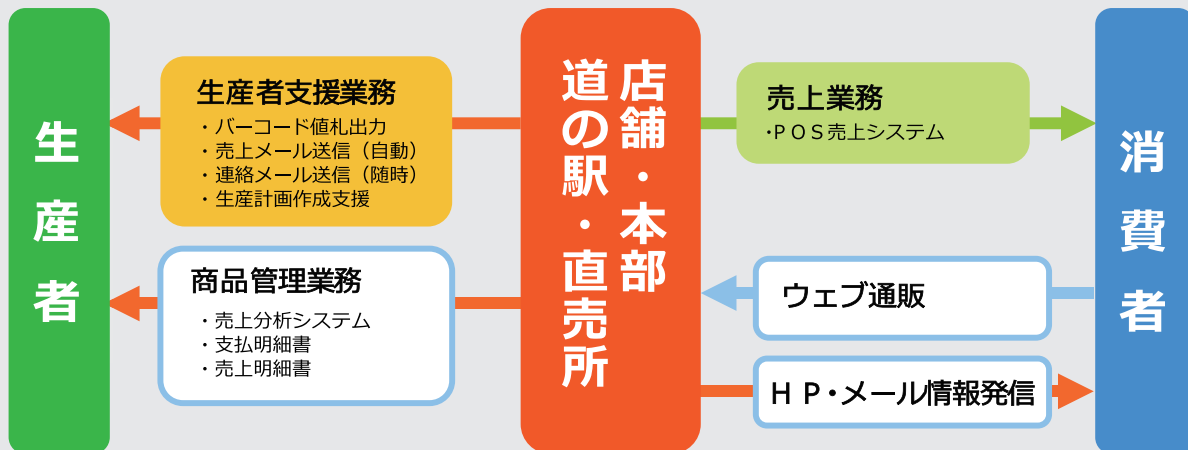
生産者

生産者支援業務
・バーコード値札出力
・売上メール送信（自動）
・連絡メール送信（随時）
・生産計画作成支援

商品管理業務
・売上分析システム
・支払明細書
・売上明細書

店舗・本部
道の駅・直売所

売上業務
・ＰＯＳ売上システム

ウェブ通販

ＨＰ・メール情報発信

消費者